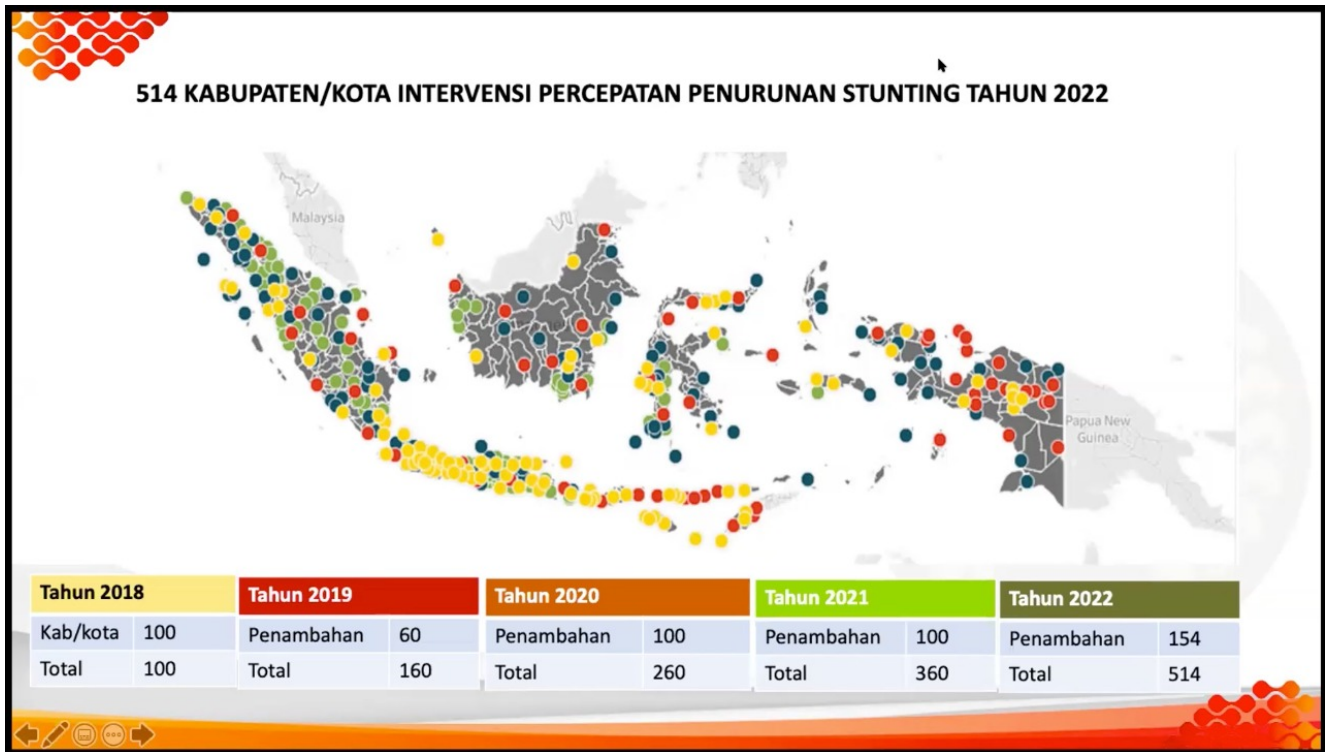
514 KABUPATEN/KOTA INTERVENSI PERCEPATAN PENURUNAN STUNTING TAHUN 2022

Malaysia

Papua New Guinea

| Tahun 2018 | |
|---|---|
| Kab/kota | 100 |
| Total | 100 |

| Tahun 2019 | |
|---|---|
| Penambahan | 60 |
| Total | 160 |

| Tahun 2020 | |
|---|---|
| Penambahan | 100 |
| Total | 260 |

| Tahun 2021 | |
|---|---|
| Penambahan | 100 |
| Total | 360 |

| Tahun 2022 | |
|---|---|
| Penambahan | 154 |
| Total | 514 |